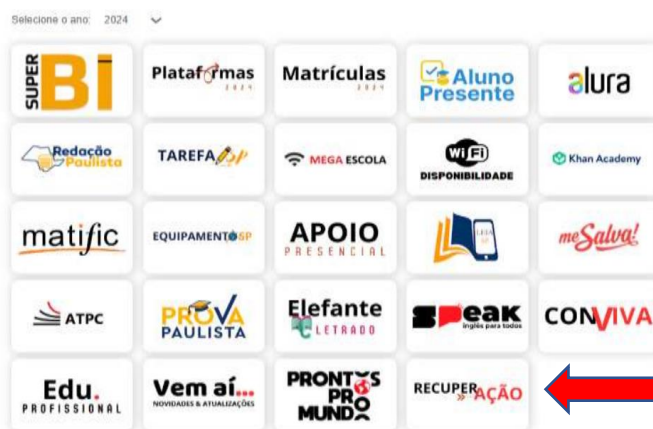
Selecione o ano: 2024

SUPER BI

Plataformas 2024

Matrículas 2024

Aluno Presente

alura

Redação Paulista

TAREFA SP

MEGA ESCOLA

WiFi DISPONIBILIDADE

Khan Academy

matific

EQUIPAMENTO SP

APOIO PRESENCIAL

LEIA SP

me Salva!

ATPC

PROVA PAULISTA

Elefante LETRADO

Speak inglês para todos

CONVIVA

Edu. PROFISSIONAL

Vem aí... NOVIDADES & ATUALIZAÇÕES

PRONTOS PRO MUNDO

RECUPERAÇÃO